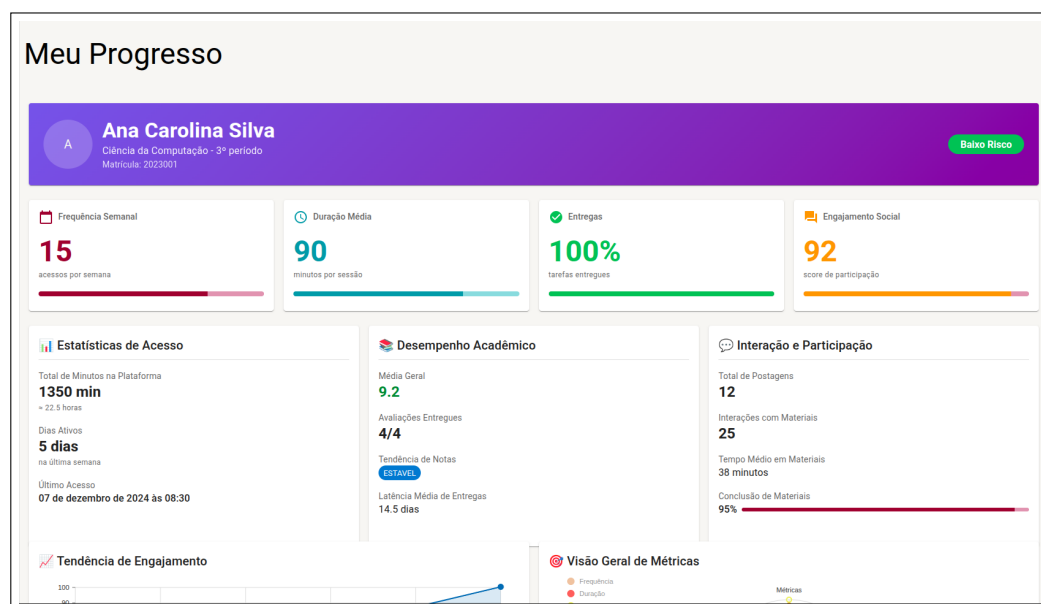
Meu Progresso

A

Ana Carolina Silva

Ciência da Computação - 3º período

Matrícula: 2023001

Baixo Risco

Frequência Semanal

15

acessos por semana

Duração Média

90

minutos por sessão

Entregas

100%

tarefas entregues

Engajamento Social

92

score de participação

📊 Estatísticas de Acesso

Total de Minutos na Plataforma

1350 min

≈ 22.5 horas

Dias Ativos

5 dias

na última semana

Último Acesso

07 de dezembro de 2024 às 08:30

📚 Desempenho Acadêmico

Média Geral

9.2

Avaliações Entregues

4/4

Tendência de Notas

ESTÁVEL

Latência Média de Entregas

14.5 dias

💬 Interação e Participação

Total de Postagens

12

Interações com Materiais

25

Tempo Médio em Materiais

38 minutos

Conclusão de Materiais

95%

📈 Tendência de Engajamento

100

90

🎯 Visão Geral de Métricas

Frequência

Duração

Métricas